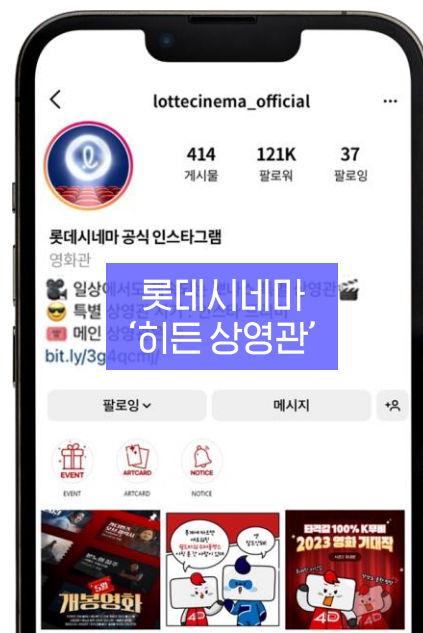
<

lottecinema_official

...

414
게시물

121K
팔로워

37
팔로잉

롯데시네마 공식 인스타그램
영화관

일상에서도 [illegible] 영화관
특별 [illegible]
메인 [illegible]
bit.ly/3g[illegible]

롯데시네마
'히든 상영관'

팔로잉

메시지

EVENT
EVENT

ARTCARD
ARTCARD

NOTICE
NOTICE

개봉영화

2023 영화 기대작